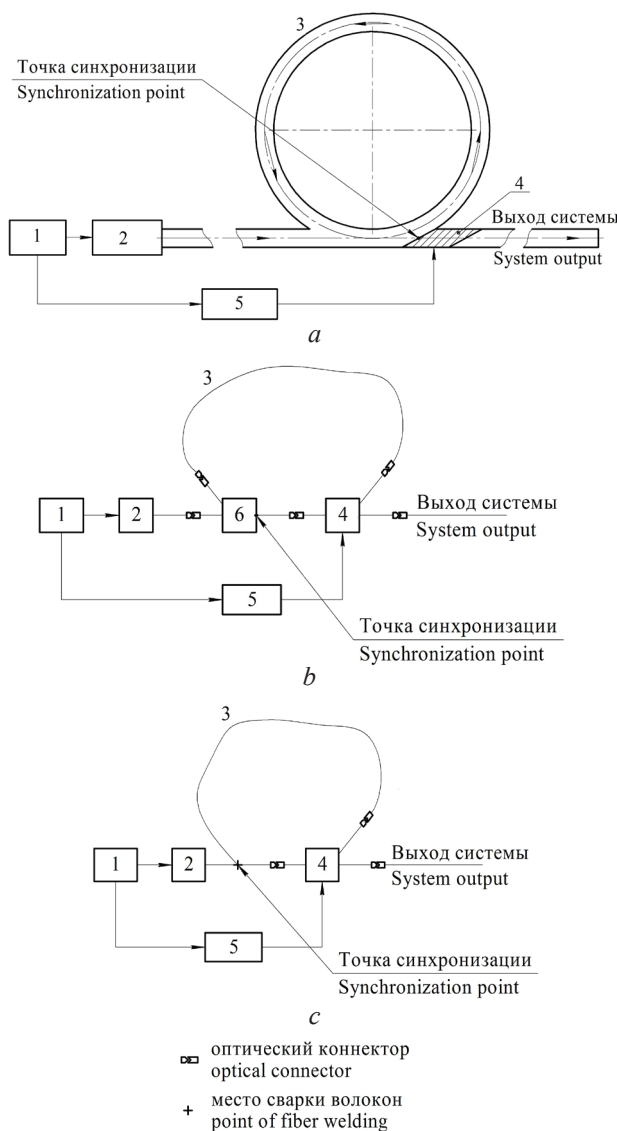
3
Точка синхронизации
Synchronization point
4
Выход системы
System output
1
2
5
*a*

3
1
2
6
4
Выход системы
System output
5
Точка синхронизации
Synchronization point
*b*

3
1
2
4
Выход системы
System output
5
Точка синхронизации
Synchronization point
*c*

оптический коннектор
optical connector
+ место сварки волокон
point of fiber welding